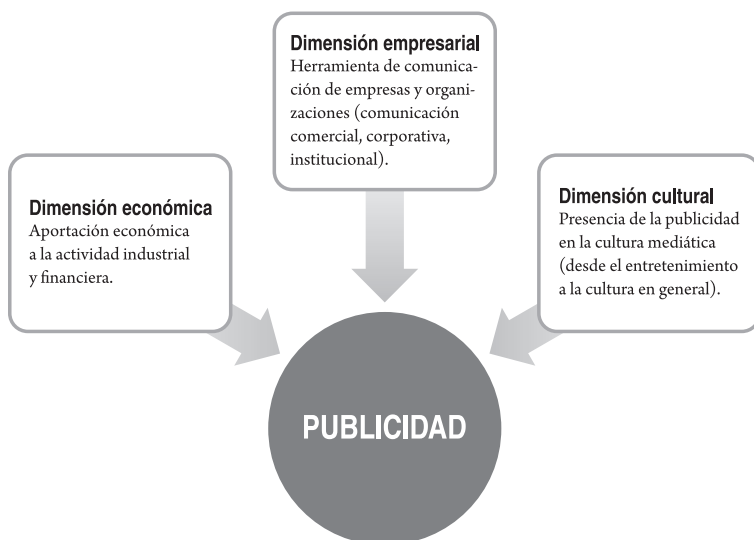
Dimensión empresarial
Herramienta de comunicación de empresas y organizaciones (comunicación comercial, corporativa, institucional).

Dimensión económica
Aportación económica a la actividad industrial y financiera.

Dimensión cultural
Presencia de la publicidad en la cultura mediática (desde el entretenimiento a la cultura en general).

PUBLICIDAD